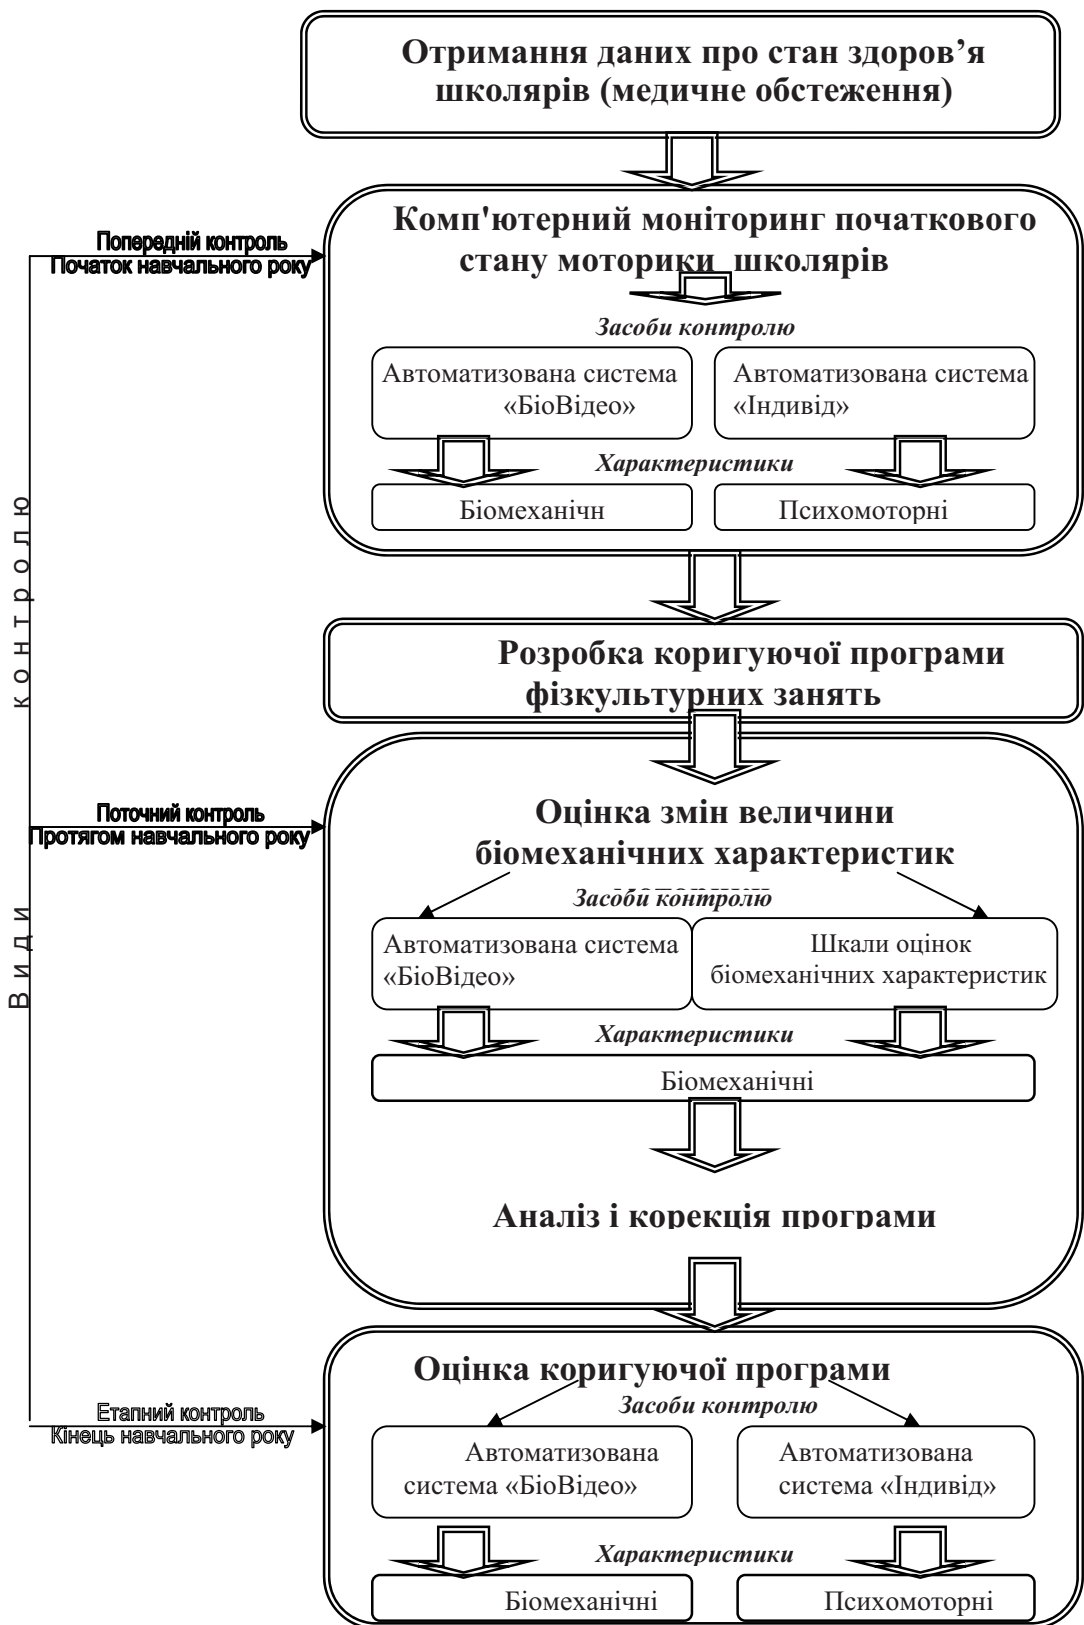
Отримання даних про стан здоров'я школярів (медичне обстеження)

Попередній контроль
Початок навчального року

Комп'ютерний моніторинг початкового стану моторики школярів

Засоби контролю

Автоматизована система «БіоВідео»

Автоматизована система «Індивід»

Характеристики

Біомеханічн

Психомоторні

Види контролю

Розробка коригуючої програми фізкультурних занять

Поточний контроль
Протягом навчального року

Оцінка змін величини біомеханічних характеристик

Засоби контролю

Автоматизована система «БіоВідео»

Шкали оцінок біомеханічних характеристик

Характеристики

Біомеханічні

Аналіз і корекція програми

Етапний контроль
Кінець навчального року

Оцінка коригуючої програми

Засоби контролю

Автоматизована система «БіоВідео»

Автоматизована система «Індивід»

Характеристики

Біомеханічні

Психомоторні